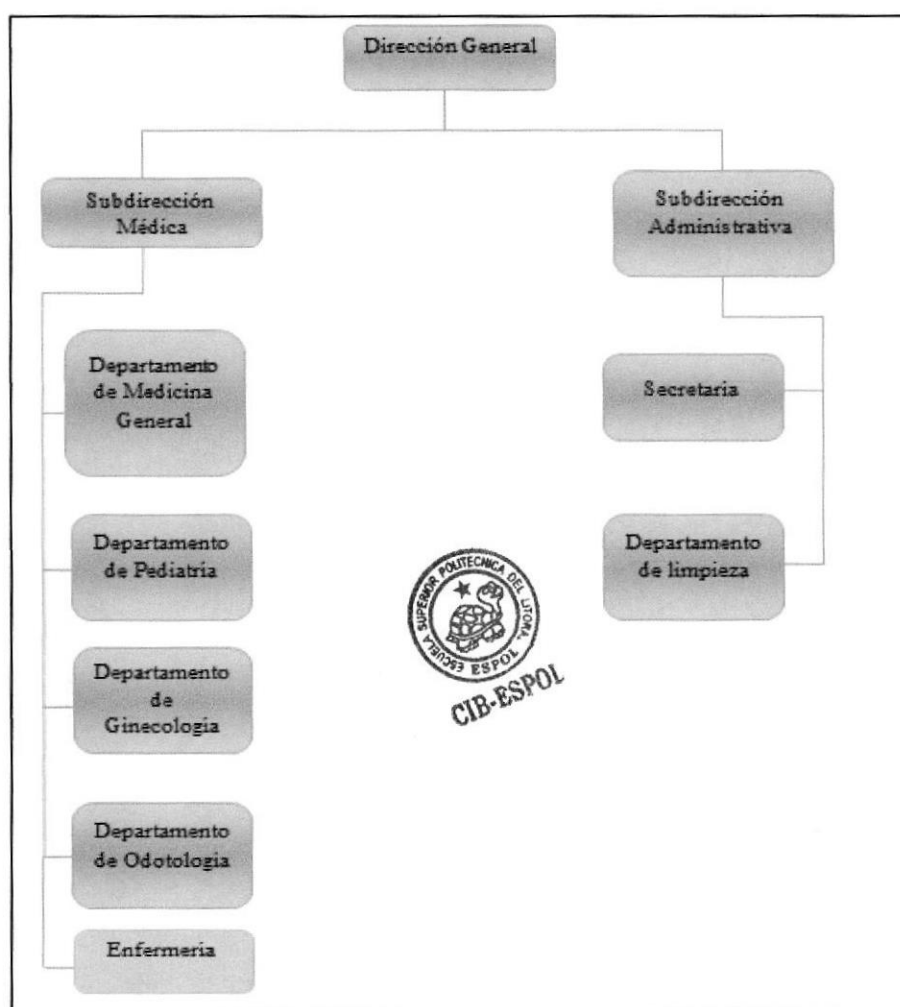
Dirección General

Subdirección Médica

Subdirección Administrativa

Departamento de Medicina General

Departamento de Pediatria

Departamento de Ginecologia

Departamento de Odotologia

Enfermeria

Secretaria

Departamento de limpieza

ESCUELA SUPERIOR POLITECNICA DEL LITORAL
ESPOL
CIB-ESPOL